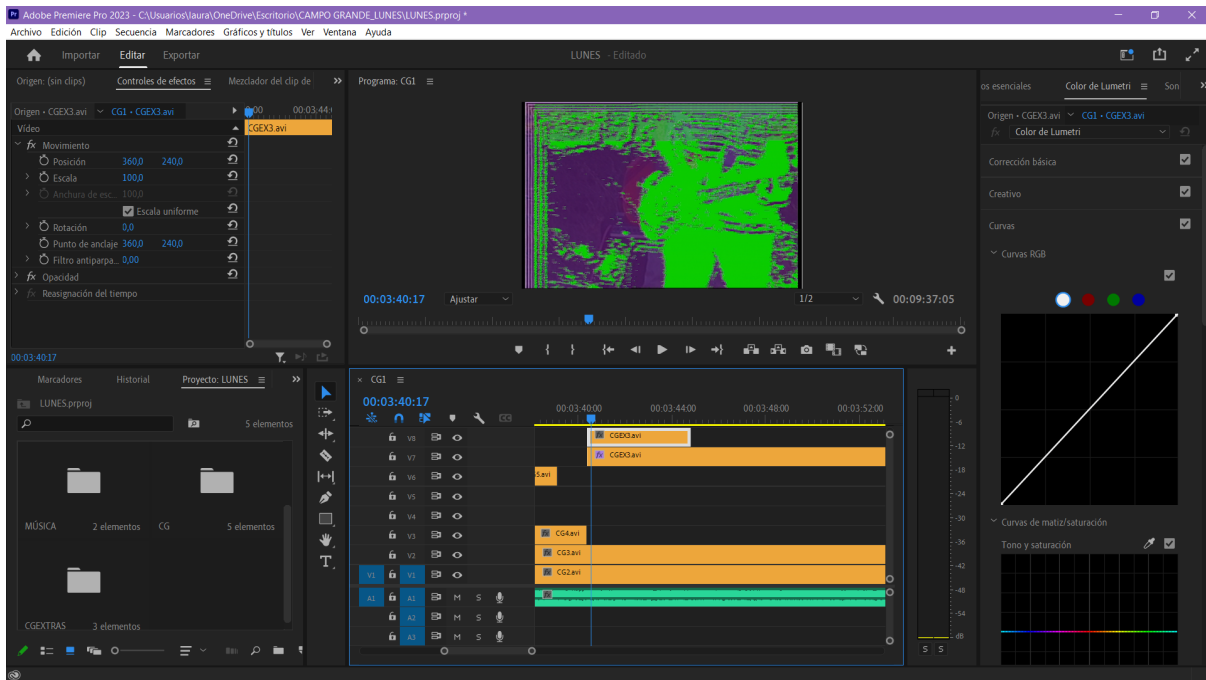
Adobe Premiere Pro 2023 - C:\Usuarios\laura\OneDrive\Escritorio\CAMPO GRANDE_LUNES\LUNES.prproj *

Archivo Edición Clip Secuencia Marcadores Gráficos y títulos Ver Ventana Ayuda

Importar Editar Exportar

LUNES - Editado

Origen: (sin clips) Controles de efectos Mezclador del clip de

Origen • CGEX3.avi CG1 • CGEX3.avi :00 00:03:44:

CGEX3.avi

Vídeo
fx Movimiento
Posición 360,0 240,0
Escala 100,0
Anchura de esc... 100,0
Escala uniforme
Rotación 0,0
Punto de anclaje 360,0 240,0
Filtro antiparpa... 0,00
fx Opacidad
fx Reasignación del tiempo

00:03:40:17

Programa: CG1

00:03:40:17 Ajustar 1/2 00:09:37:05

os esenciales Color de Lumetri Son

Origen • CGEX3.avi CG1 • CGEX3.avi
fx Color de Lumetri

Corrección básica
Creativo
Curvas
Curvas RGB

Curvas de matiz/saturación
Tono y saturación

Marcadores Historial Proyecto: LUNES

LUNES.prproj
5 elementos

MÚSICA 2 elementos
CG 5 elementos
CGEXTRAS 3 elementos

CG1
00:03:40:17
00:03:40:00 00:03:44:00 00:03:48:00 00:03:52:00

V8 CGEX3.avi
V7 CGEX3.avi
V6 5.avi
V5
V4
V3 CG4.avi
V2 CG3.avi
V1 V1 CG2.avi
A1 A1 M S
A2 M S
A3 M S

0
-6
-12
-18
-24
-30
-36
-42
-48
-54
dB
S S